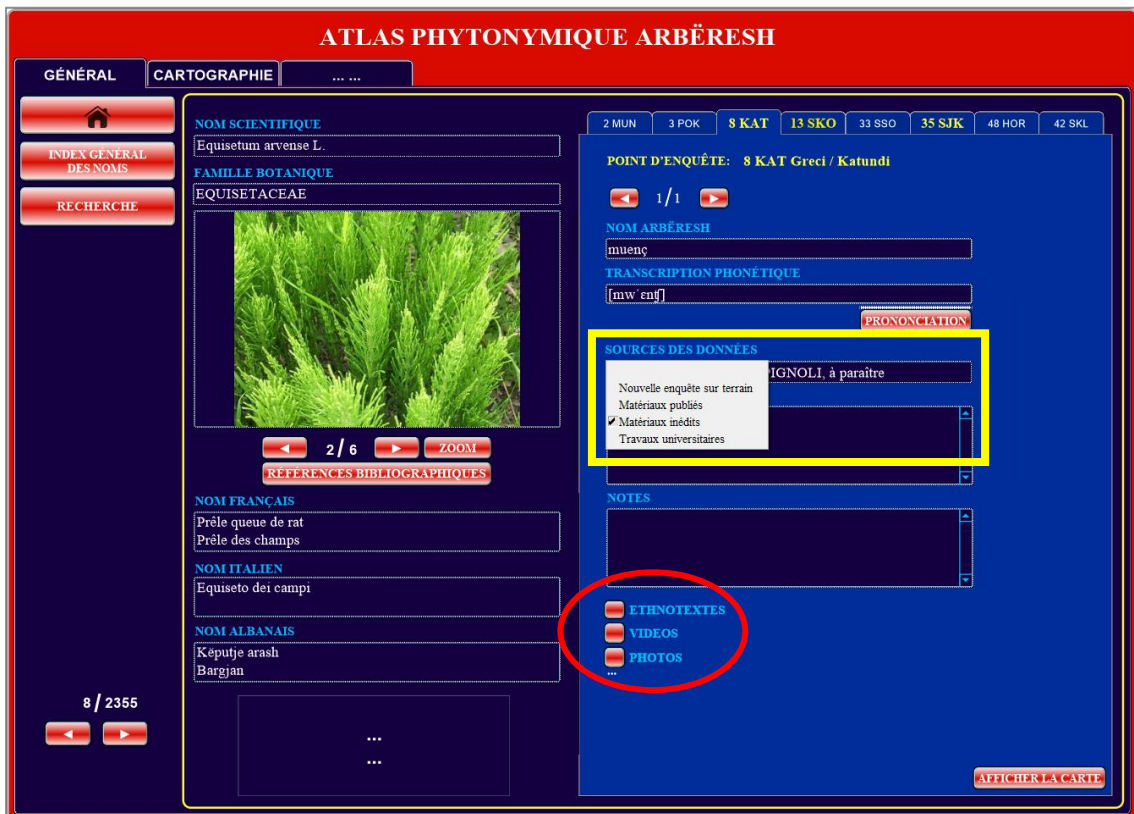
ATLAS PHYTONYMIQUE ARBËRESH

GÉNÉRAL | CARTOGRAPHIE | ... ...

INDEX GÉNÉRAL DES NOMS

RECHERCHE

NOM SCIENTIFIQUE
Equisetum arvense L.

FAMILLE BOTANIQUE
EQUISETACEAE

2 / 6

ZOOM

RÉFÉRENCES BIBLIOGRAPHIQUES

NOM FRANÇAIS
Prêle queue de rat
Prêle des champs

NOM ITALIEN
Equiseto dei campi

NOM ALBANAIS
Këputje arash
Bargjan

8 / 2355

...
...

2 MUN | 3 POK | 8 KAT | 13 SKO | 33 SSO | 35 SJK | 48 HOR | 42 SKL

POINT D'ENQUÊTE: 8 KAT Greci / Katundi

1/1

NOM ARBËRESH
muenç

TRANSCRIPTION PHONÉTIQUE
[mwˈent͡ʃ]

PRONONCIATION

SOURCES DES DONNÉES
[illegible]PIGNOLI, à paraître

Nouvelle enquête sur terrain
Matériaux publiés
✔ Matériaux inédits
Travaux universitaires

NOTES

ETHNOTEXTES
VIDEOS
PHOTOS
...

AFFICHER LA CARTE